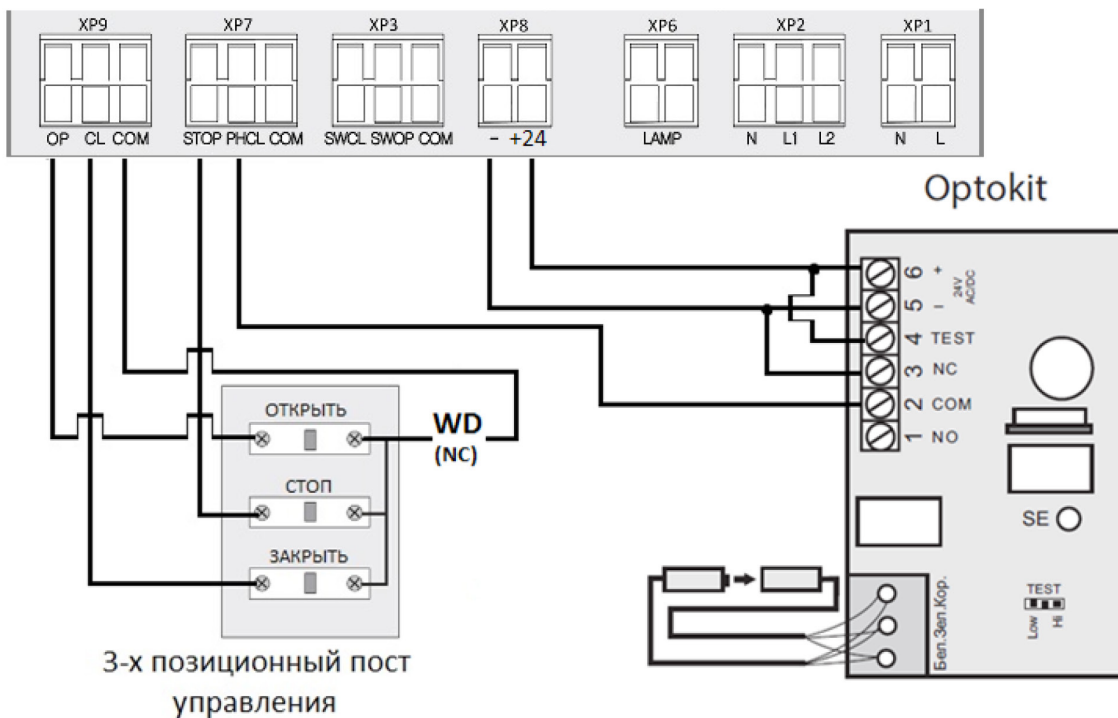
XP9 XP7 XP3 XP8 XP6 XP2 XP1

OP CL COM STOP PHCL COM SWCL SWOP COM – +24 LAMP N L1 L2 N L

Optokit

6 + 24V AC/DC
5 –
4 TEST
3 NC
2 COM
1 NO

ОТКРЫТЬ

WD
(NC)

СТОП

ЗАКРЫТЬ

SE

Бел.Зел.Кор.

TEST
Low Hi

3-х позиционный пост управления